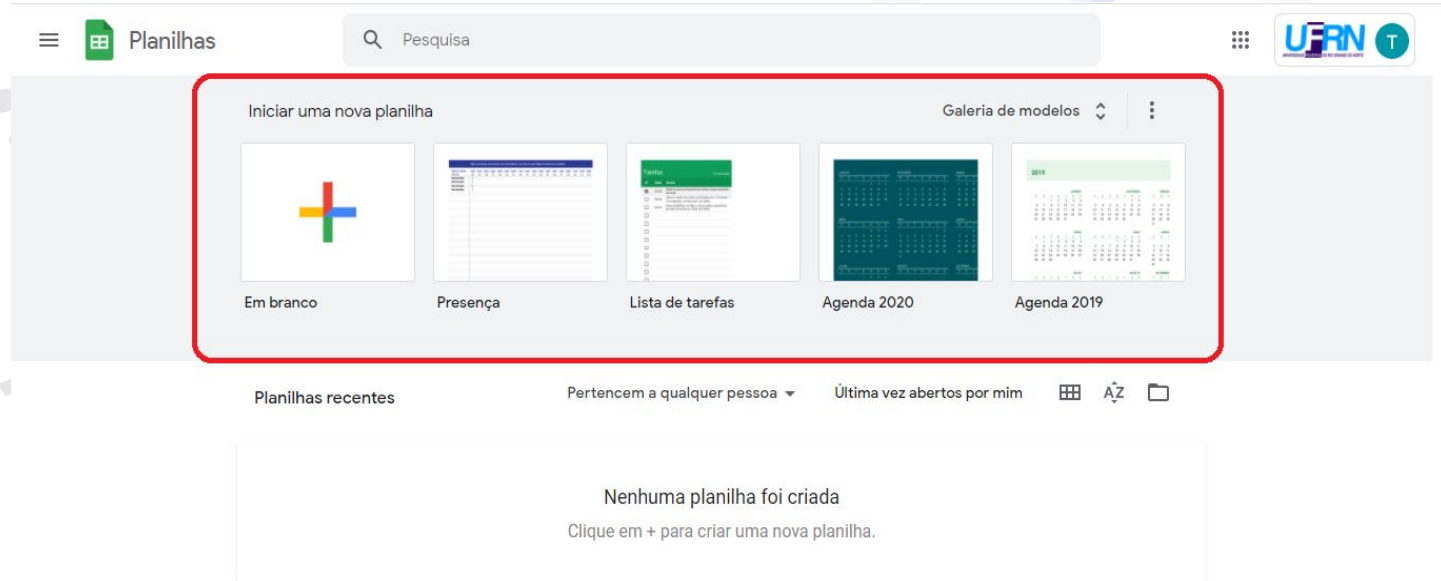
Planilhas

Pesquisa

UFRN T

Iniciar uma nova planilha

Galeria de modelos

Em branco

Presença

Lista de tarefas

Agenda 2020

Agenda 2019

Planilhas recentes

Pertencem a qualquer pessoa

Última vez abertos por mim

AZ

Nenhuma planilha foi criada

Clique em + para criar uma nova planilha.